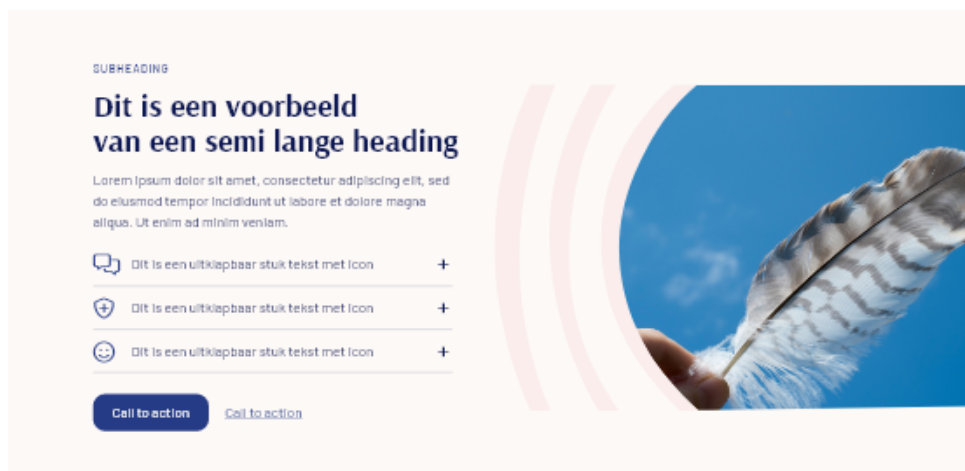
SUBHEADING

Dit is een voorbeeld van een semi lange heading

Lorem ipsum dolor sit amet, consectetur adipiscing elit, sed do eiusmod tempor incididunt ut labore et dolore magna aliqua. Ut enim ad minim veniam.

Dit is een uitklapbaar stuk tekst met icon +

Dit is een uitklapbaar stuk tekst met icon +

Dit is een uitklapbaar stuk tekst met icon +

Call to action

Call to action